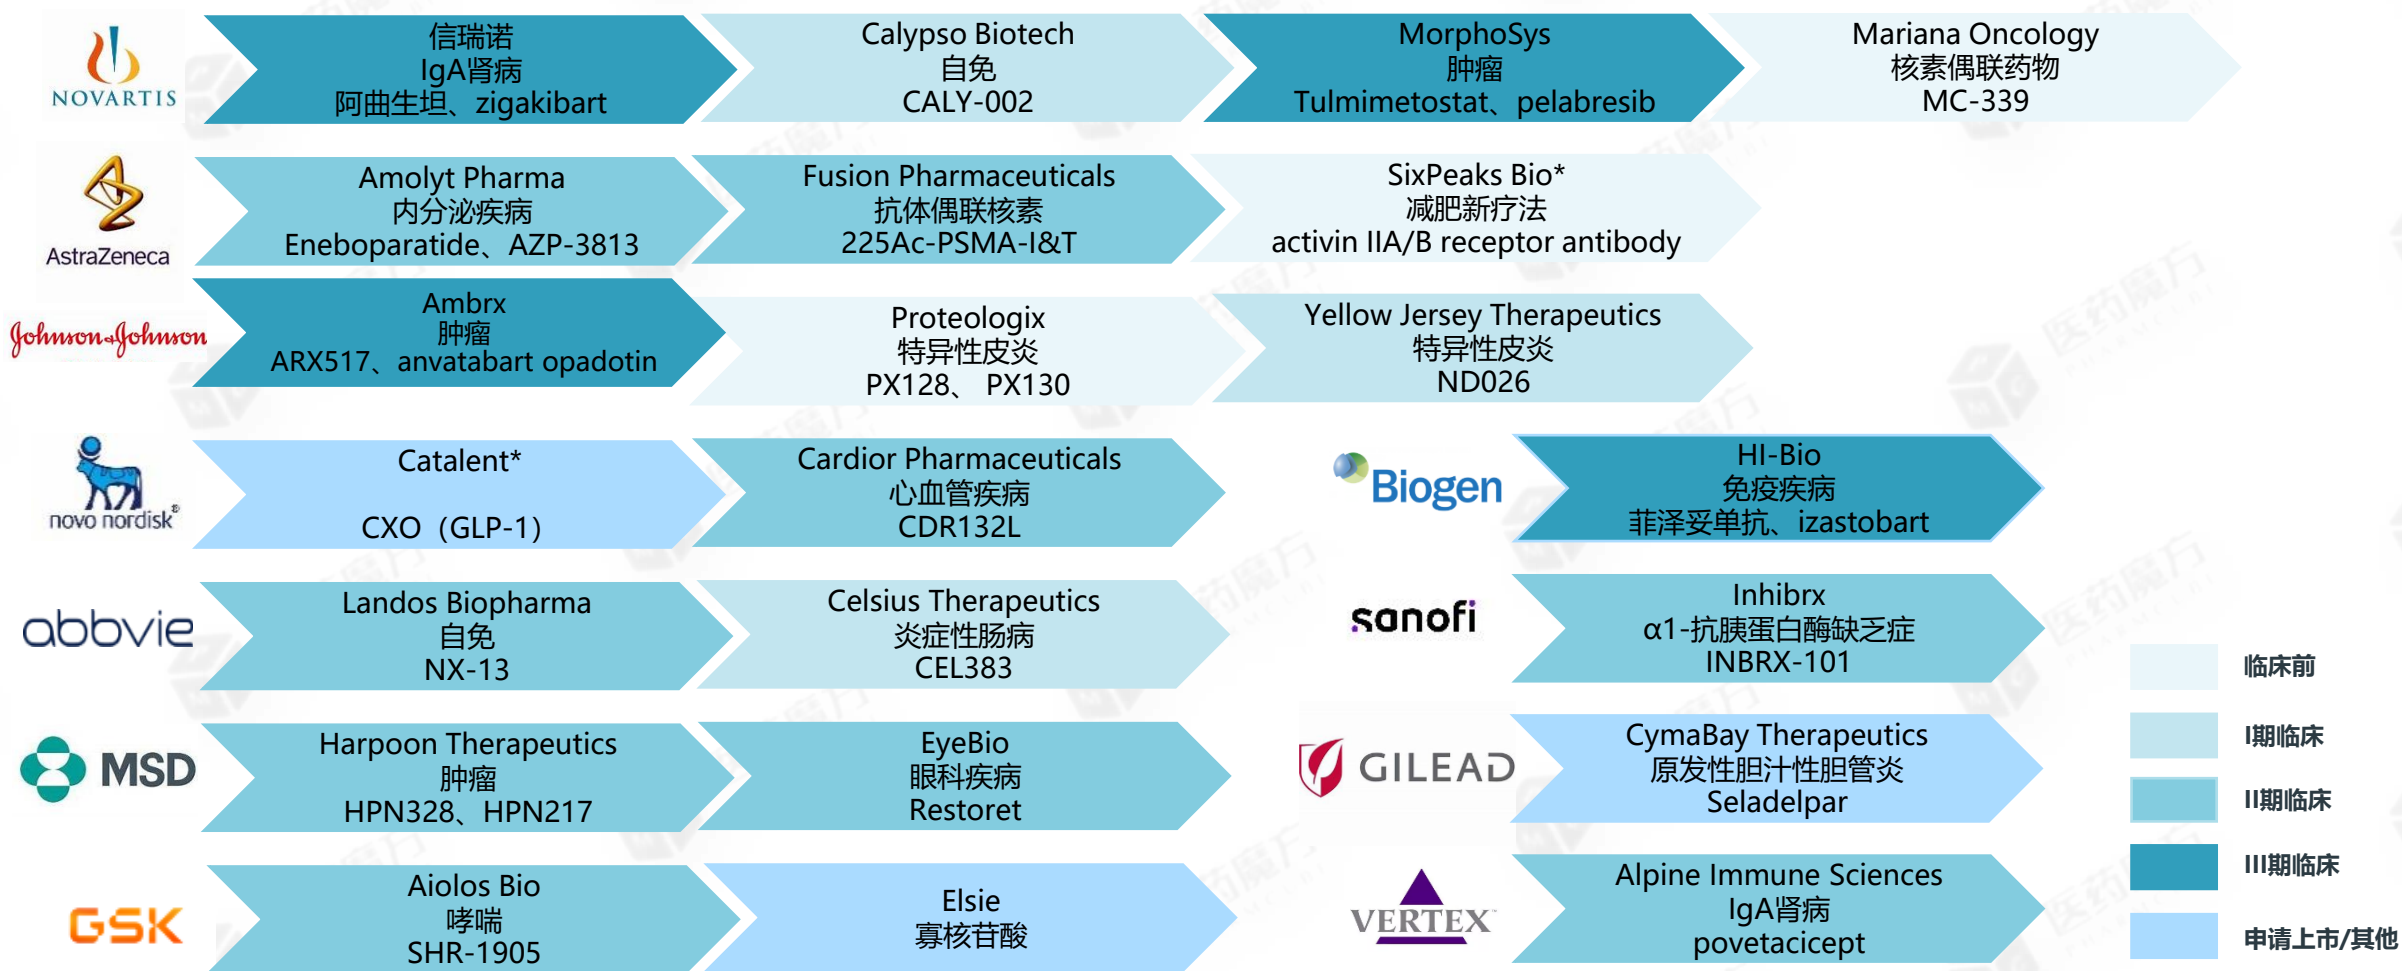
NOVARTIS

信瑞诺
IgA肾病
阿曲生坦、zigakibart

Calypso Biotech
自免
CALY-002

MorphoSys
肿瘤
Tulmimetostat、pelabresib

Mariana Oncology
核素偶联药物
MC-339

AstraZeneca

Amolyt Pharma
内分泌疾病
Eneboparatide、AZP-3813

Fusion Pharmaceuticals
抗体偶联核素
225Ac-PSMA-I&T

SixPeaks Bio*
减肥新疗法
activin IIA/B receptor antibody

Johnson&Johnson

Ambrx
肿瘤
ARX517、anvatabart opadotin

Proteologix
特异性皮炎
PX128、 PX130

Yellow Jersey Therapeutics
特异性皮炎
ND026

novo nordisk

Catalent*

CXO（GLP-1）

Cardior Pharmaceuticals
心血管疾病
CDR132L

Biogen

HI-Bio
免疫疾病
菲泽妥单抗、izastobart

abbvie

Landos Biopharma
自免
NX-13

Celsius Therapeutics
炎症性肠病
CEL383

sanofi

Inhibrx
α1-抗胰蛋白酶缺乏症
INBRX-101

MSD

Harpoon Therapeutics
肿瘤
HPN328、HPN217

EyeBio
眼科疾病
Restoret

GILEAD

CymaBay Therapeutics
原发性胆汁性胆管炎
Seladelpar

GSK

Aiolos Bio
哮喘
SHR-1905

Elsie
寡核苷酸

VERTEX

Alpine Immune Sciences
IgA肾病
povetacicept

临床前
I期临床
II期临床
III期临床
申请上市/其他